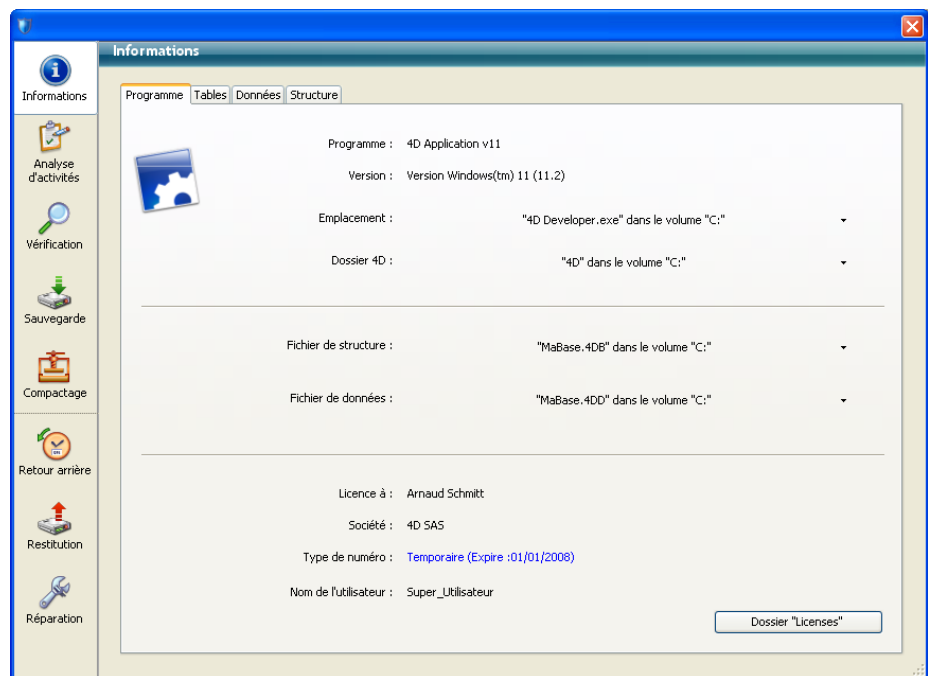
Informations

Analyse d'activités

Vérification

Sauvegarde

Compactage

Retour arrière

Restitution

Réparation

Informations

Programme | Tables | Données | Structure

Programme : 4D Application v11

Version : Version Windows(tm) 11 (11.2)

Emplacement : "4D Developer.exe" dans le volume "C:"

Dossier 4D : "4D" dans le volume "C:"

Fichier de structure : "MaBase.4DB" dans le volume "C:"

Fichier de données : "MaBase.4DD" dans le volume "C:"

Licence à : Arnaud Schmitt

Société : 4D SAS

Type de numéro : Temporaire (Expire :01/01/2008)

Nom de l'utilisateur : Super_Utilisateur

Dossier "Licenses"